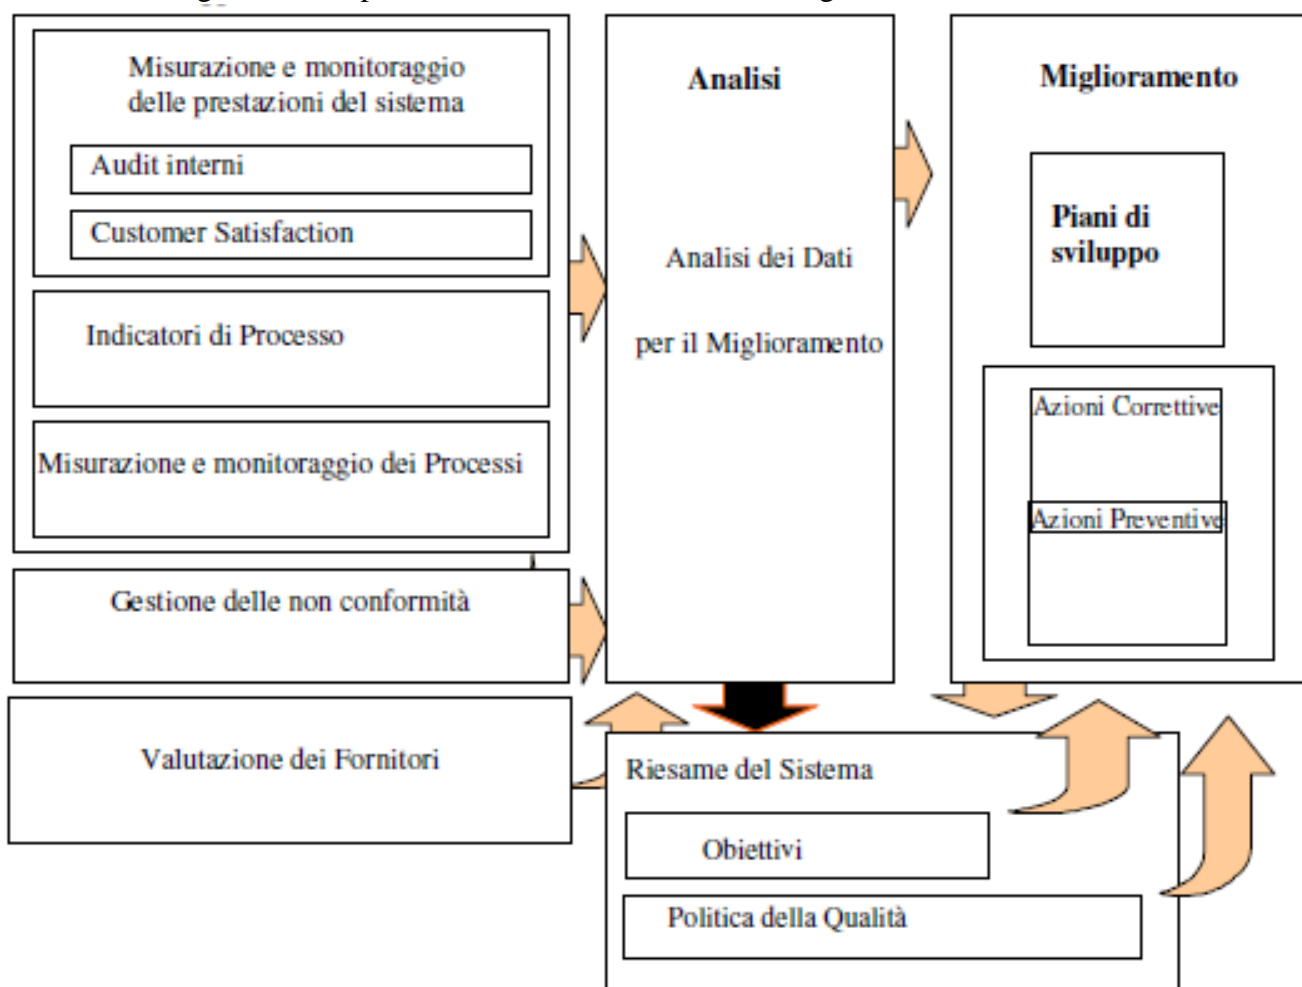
Misurazione e monitoraggio delle prestazioni del sistema

Audit interni

Customer Satisfaction

Indicatori di Processo

Misurazione e monitoraggio dei Processi

Gestione delle non conformità

Valutazione dei Fornitori

Analisi

Analisi dei Dati

per il Miglioramento

Miglioramento

Piani di sviluppo

Azioni Correttive

Azioni Preventive

Riesame del Sistema

Obiettivi

Politica della Qualità